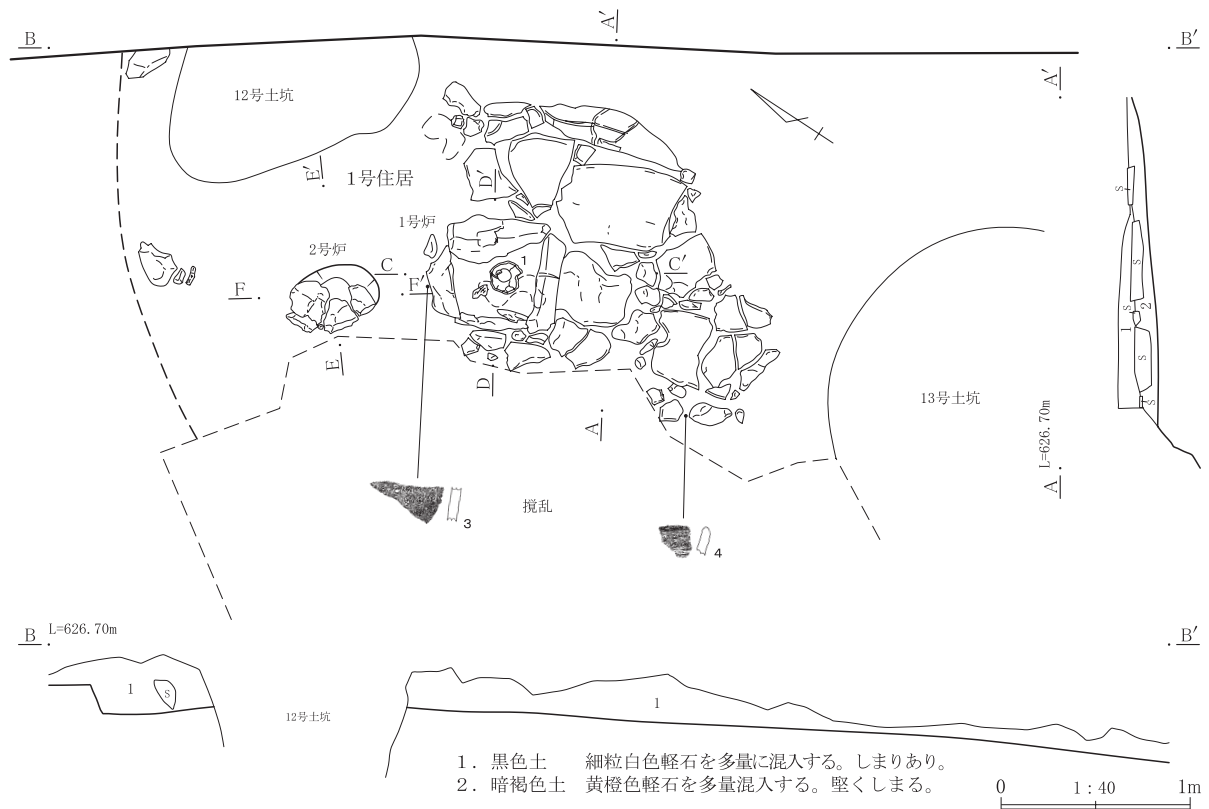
B.

A′

.B′

12号土坑

A′

1号住居

E′

D′

1号炉

2号炉

C

F

F′

1

C′

S

S

S

1

2

S

S

E

D

A

13号土坑

L=626.70m

A

3

撹乱

4

B L=626.70m

.B′

1

S

12号土坑

1

1．黒色土　細粒白色軽石を多量に混入する。しまりあり。
2．暗褐色土　黄橙色軽石を多量混入する。堅くしまる。

0　1：40　1m